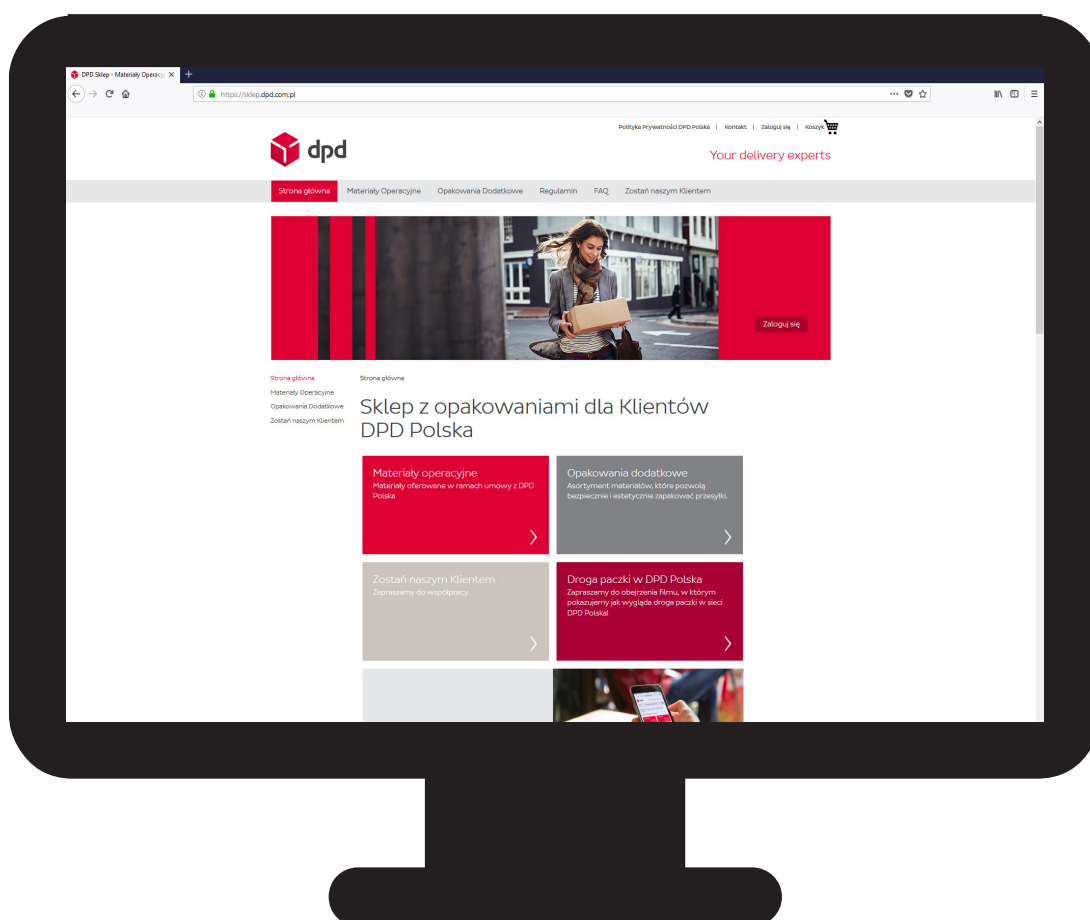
DPD Sklep - Materiały Operacyj ×
https://sklep.dpd.com.pl

Polityka Prywatności DPD Polska | Kontakt | Zaloguj się | Koszyk

dpd

Your delivery experts

Strona główna Materiały Operacyjne Opakowania Dodatkowe Regulamin FAQ Zostań naszym Klientem

Zaloguj się

Strona główna
Materiały Operacyjne
Opakowania Dodatkowe
Zostań naszym Klientem

Strona główna

Sklep z opakowaniami dla Klientów DPD Polska

Materiały operacyjne
Materiały oferowane w ramach umowy z DPD Polska

Opakowania dodatkowe
Asortyment materiałów, które pozwolą bezpiecznie i estetycznie zapakować przesyłki.

Zostań naszym Klientem
Zapraszamy do współpracy.

Droga paczki w DPD Polska
Zapraszamy do obejrzenia filmu, w którym pokazujemy jak wygląda droga paczki w sieci DPD Polska!